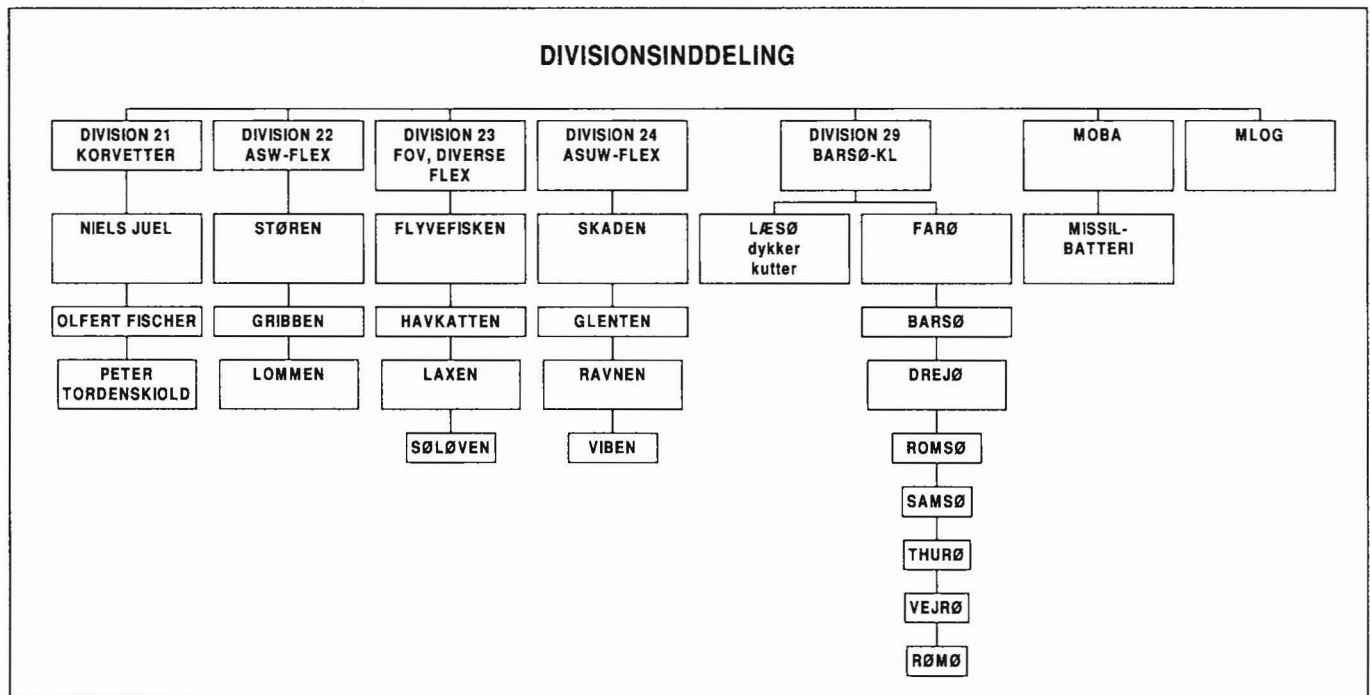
DIVISIONSINDDELING

DIVISION 21 KORVETTER

NIELS JUEL

OLFERT FISCHER

PETER TORDENSKIOLD

DIVISION 22 ASW-FLEX

STØREN

GRIBBEN

LOMMEN

DIVISION 23 FOV, DIVERSE FLEX

FLYVEFISKEN

HAVKATTEN

LAXEN

SØLØVEN

DIVISION 24 ASUW-FLEX

SKADEN

GLENTEN

RAVNEN

VIBEN

DIVISION 29 BARSØ-KL

LÆSØ dykker kutter

FARØ

BARSØ

DREJØ

ROMSØ

SAMSØ

THURØ

VEJRØ

RØMØ

MOBA

MISSIL-BATTERI

MLOG